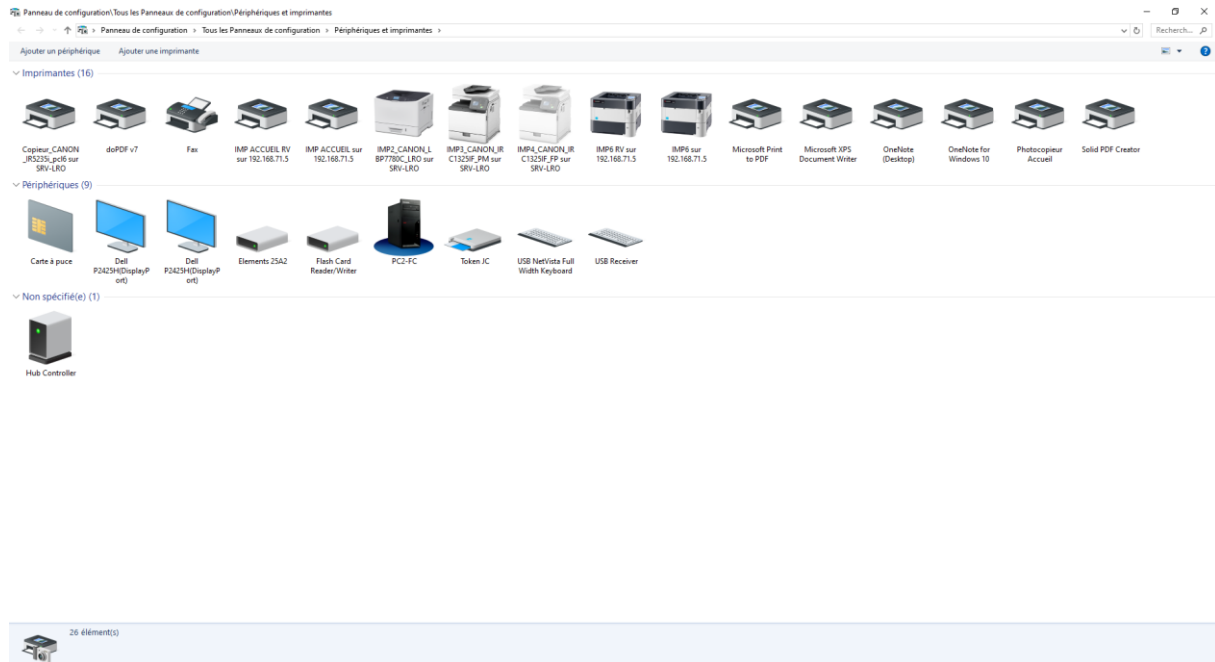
Panneau de configuration\Tous les Panneaux de configuration\Périphériques et imprimantes

Panneau de configuration > Tous les Panneaux de configuration > Périphériques et imprimantes >

Recherch...

Ajouter un périphérique Ajouter une imprimante

Imprimantes (16)

Copieur_CANON_iR5235i_pcl6 sur SRV-LRO

doPDF v7

Fax

IMP ACCUEIL RV sur 192.168.71.5

IMP ACCUEIL sur 192.168.71.5

IMP2_CANON_LBP7780C_LRO sur SRV-LRO

IMP3_CANON_IRC1325IF_PM sur SRV-LRO

IMP4_CANON_IRC1325IF_FP sur SRV-LRO

IMP6 RV sur 192.168.71.5

IMP6 sur 192.168.71.5

Microsoft Print to PDF

Microsoft XPS Document Writer

OneNote (Desktop)

OneNote for Windows 10

Photocopieur Accueil

Solid PDF Creator

Périphériques (9)

Carte à puce

Dell P2425H(DisplayPort)

Dell P2425H(DisplayPort)

Elements 25A2

Flash Card Reader/Writer

PC2-FC

Token JC

USB NetVista Full Width Keyboard

USB Receiver

Non spécifié(e) (1)

Hub Controller

26 élément(s)